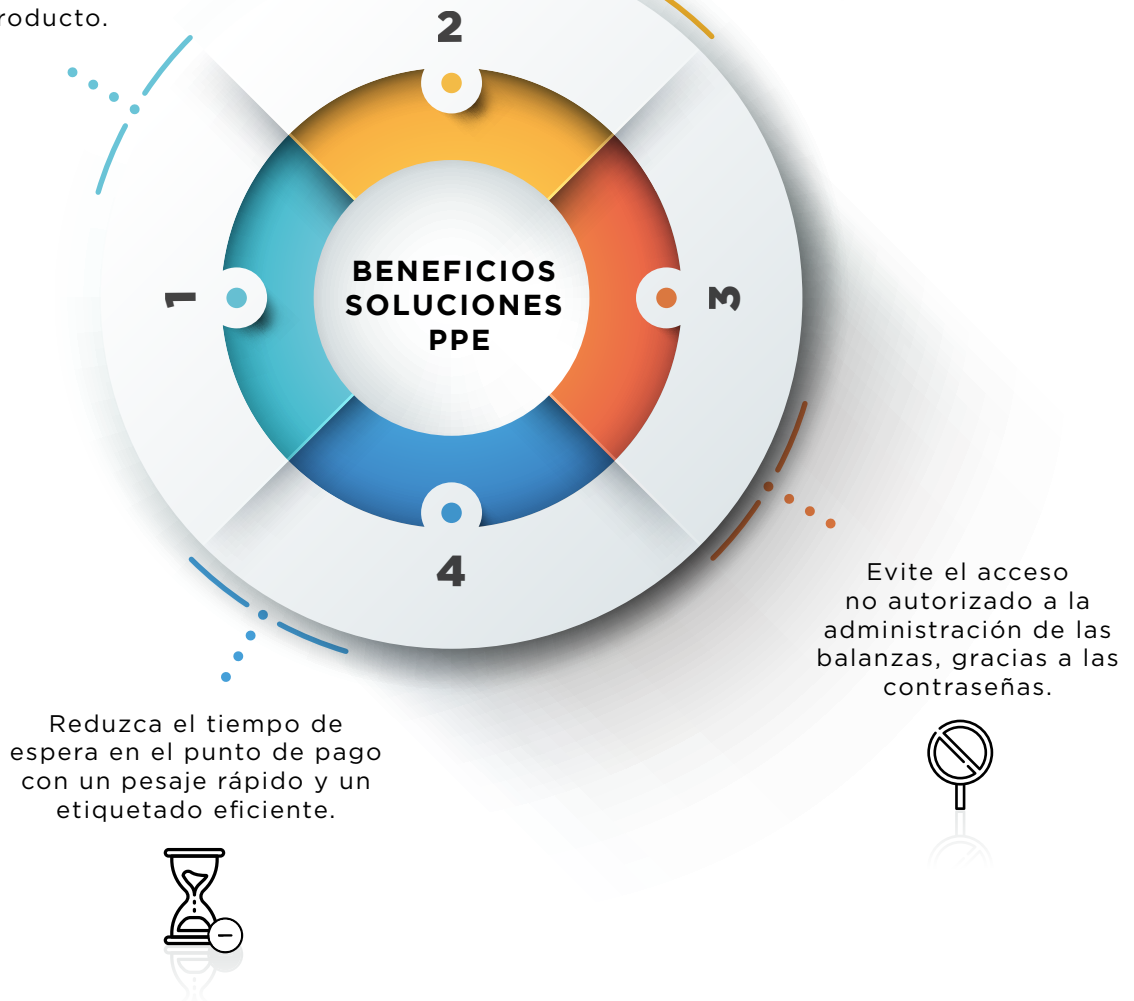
roducto.

2

1

BENEFICIOS SOLUCIONES PPE

3

4

Evite el acceso no autorizado a la administración de las balanzas, gracias a las contraseñas.

Reduzca el tiempo de espera en el punto de pago con un pesaje rápido y un etiquetado eficiente.